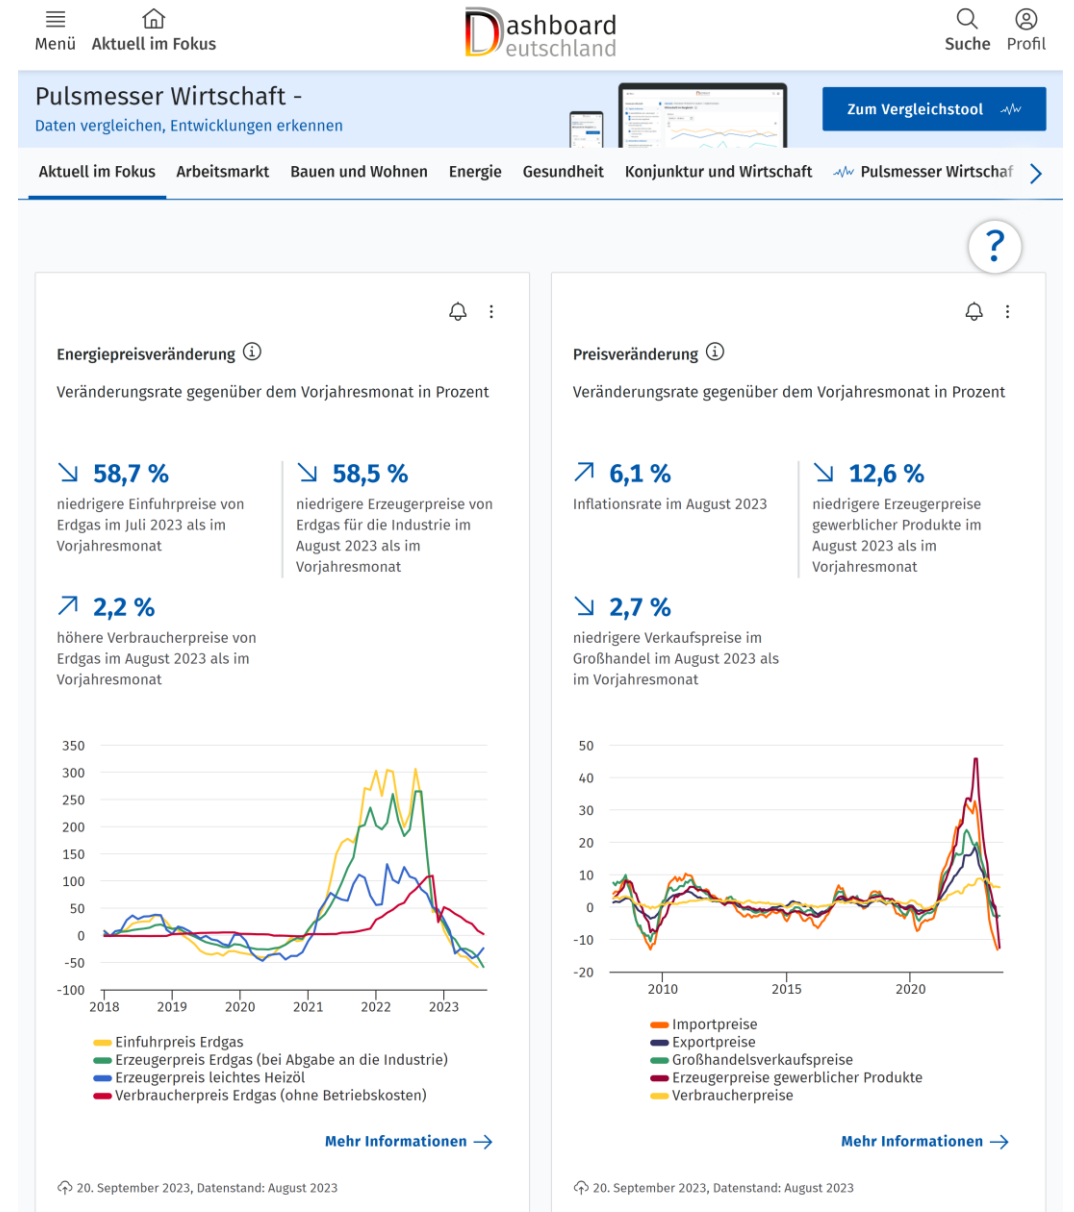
Menü Aktuell im Fokus

Dashboard Deutschland

Suche Profil

Pulsmesser Wirtschaft -
Daten vergleichen, Entwicklungen erkennen

Zum Vergleichstool

Aktuell im Fokus Arbeitsmarkt Bauen und Wohnen Energie Gesundheit Konjunktur und Wirtschaft Pulsmesser Wirtschaf

?

Energiepreisveränderung

Veränderungsrate gegenüber dem Vorjahresmonat in Prozent

58,7 %
niedrigere Einfuhrpreise von Erdgas im Juli 2023 als im Vorjahresmonat

58,5 %
niedrigere Erzeugerpreise von Erdgas für die Industrie im August 2023 als im Vorjahresmonat

2,2 %
höhere Verbraucherpreise von Erdgas im August 2023 als im Vorjahresmonat

350
300
250
200
150
100
50
0
-50
-100
2018 2019 2020 2021 2022 2023

Einfuhrpreis Erdgas
Erzeugerpreis Erdgas (bei Abgabe an die Industrie)
Erzeugerpreis leichtes Heizöl
Verbraucherpreis Erdgas (ohne Betriebskosten)

Mehr Informationen

20. September 2023, Datenstand: August 2023

Preisveränderung

Veränderungsrate gegenüber dem Vorjahresmonat in Prozent

6,1 %
Inflationsrate im August 2023

12,6 %
niedrigere Erzeugerpreise gewerblicher Produkte im August 2023 als im Vorjahresmonat

2,7 %
niedrigere Verkaufspreise im Großhandel im August 2023 als im Vorjahresmonat

50
40
30
20
10
0
-10
-20
2010 2015 2020

Importpreise
Exportpreise
Großhandelsverkaufspreise
Erzeugerpreise gewerblicher Produkte
Verbraucherpreise

Mehr Informationen

20. September 2023, Datenstand: August 2023